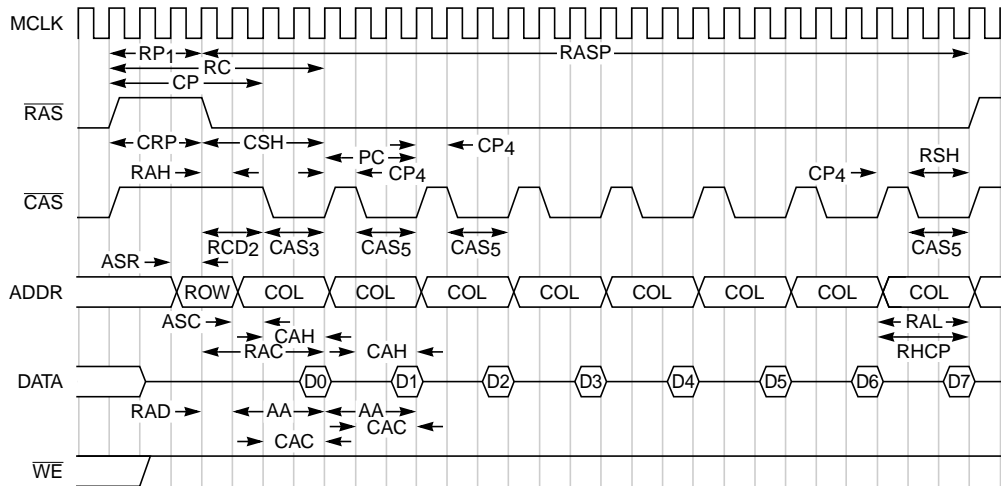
MCLK

RP1 RASP
RC
CP

$\overline{RAS}$

CRP CSH
PC CP4
RAH CP4 CP4 RSH

$\overline{CAS}$

RCD2 CAS3 CAS5 CAS5 CAS5
ASR

ADDR ROW COL COL COL COL COL COL COL COL

ASC CAH RAL
RAC CAH RHCP

DATA D0 D1 D2 D3 D4 D5 D6 D7

RAD AA AA
CAC CAC

$\overline{WE}$